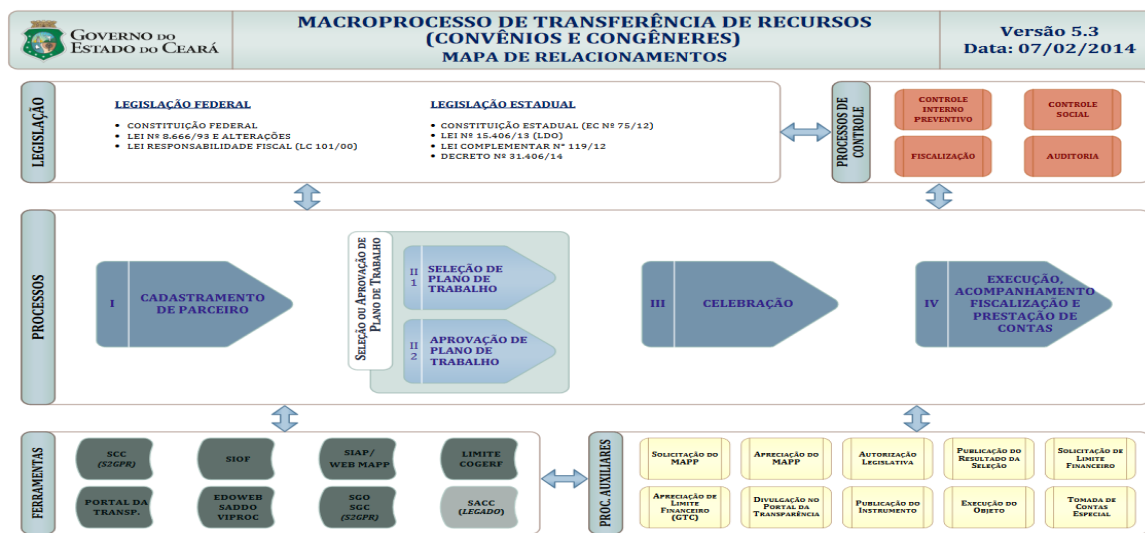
GOVERNO DO ESTADO DO CEARÁ

MACROPROCESSO DE TRANSFERÊNCIA DE RECURSOS (CONVÊNIOS E CONGÊNERES)
MAPA DE RELACIONAMENTOS

Versão 5.3
Data: 07/02/2014

LEGISLAÇÃO

LEGISLAÇÃO FEDERAL
• CONSTITUIÇÃO FEDERAL
• LEI Nº 8.666/93 E ALTERAÇÕES
• LEI RESPONSABILIDADE FISCAL (LC 101/00)

LEGISLAÇÃO ESTADUAL
• CONSTITUIÇÃO ESTADUAL (EC Nº 75/12)
• LEI Nº 15.406/13 (LDO)
• LEI COMPLEMENTAR Nº 119/12
• DECRETO Nº 31.406/14

PROCESSOS DE CONTROLE

CONTROLE INTERNO PREVENTIVO
CONTROLE SOCIAL
FISCALIZAÇÃO
AUDITORIA

PROCESSOS

I CADASTRAMENTO DE PARCEIRO

SELEÇÃO OU APROVAÇÃO DE PLANO DE TRABALHO

II 1 SELEÇÃO DE PLANO DE TRABALHO

II 2 APROVAÇÃO DE PLANO DE TRABALHO

III CELEBRAÇÃO

IV EXECUÇÃO, ACOMPANHAMENTO FISCALIZAÇÃO E PRESTAÇÃO DE CONTAS

FERRAMENTAS

SCC (S2GPR)
SIOF
SIAP/ WEB MAPP
LIMITE COGERF
PORTAL DA TRANSP.
EDOWEB SADDO VIPROC
SGO SGC (S2GPR)
SACC (LEGADO)

PROC. AUXILIARES

Solicitação do MAPP
Apreciação do MAPP
Autorização Legislativa
Publicação do Resultado da Seleção
Solicitação de Limite Financeiro
Apreciação de Limite Financeiro (GTC)
Divulgação no Portal da Transparência
Publicação do Instrumento
Execução do Objeto
Tomada de Contas Especial